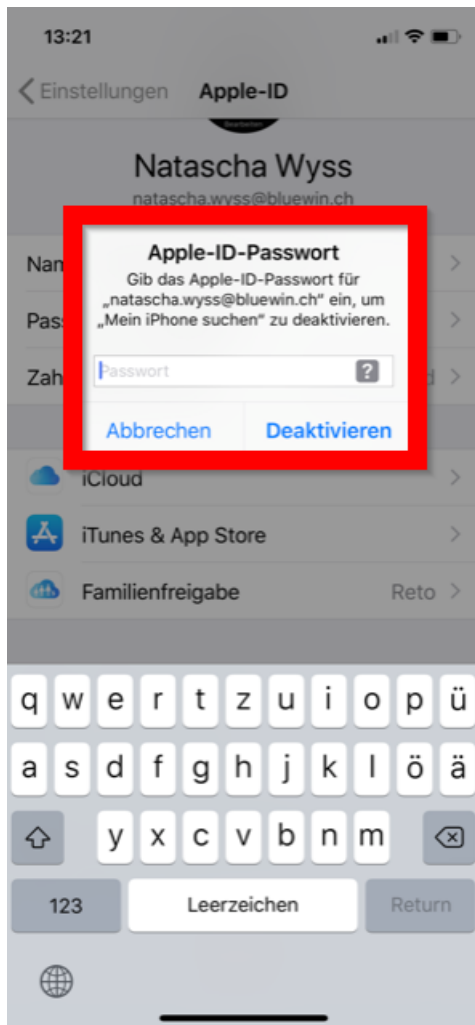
13:21

Einstellungen Apple-ID

Bearbeiten

Natascha Wyss
natascha.wyss@bluewin.ch

Nam
Pass
Zah

Apple-ID-Passwort
Gib das Apple-ID-Passwort für „natascha.wyss@bluewin.ch" ein, um „Mein iPhone suchen" zu deaktivieren.

Passwort ?

Abbrechen Deaktivieren

iCloud
iTunes & App Store
Familienfreigabe Reto

q w e r t z u i o p ü
a s d f g h j k l ö ä
y x c v b n m
123 Leerzeichen Return